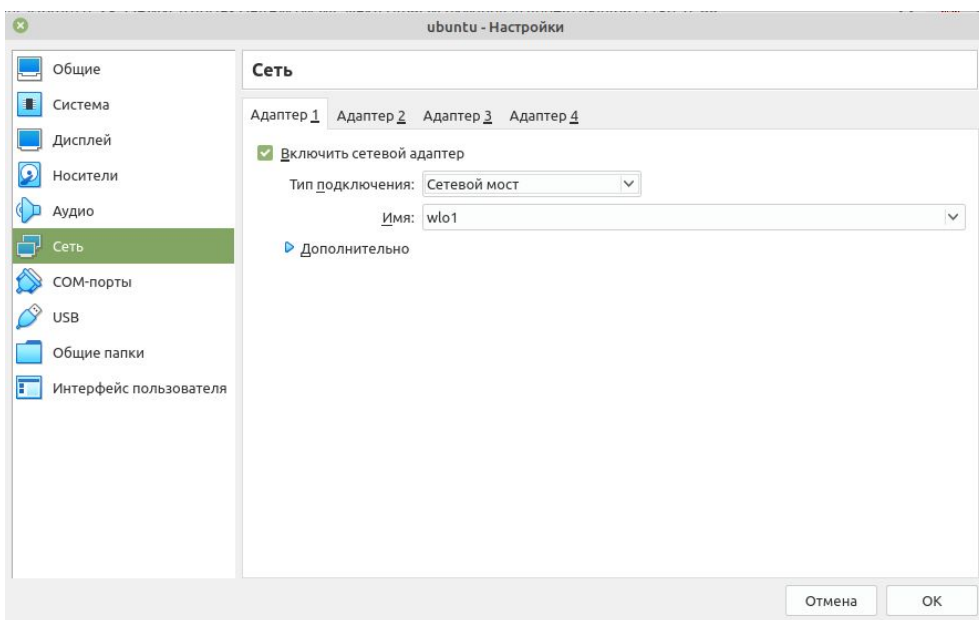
ubuntu - Настройки

Общие
Система
Дисплей
Носители
Аудио
Сеть
COM-порты
USB
Общие папки
Интерфейс пользователя

Сеть

Адаптер 1 Адаптер 2 Адаптер 3 Адаптер 4

Включить сетевой адаптер

Тип подключения: Сетевой мост

Имя: wlo1

Дополнительно

Отмена
OK